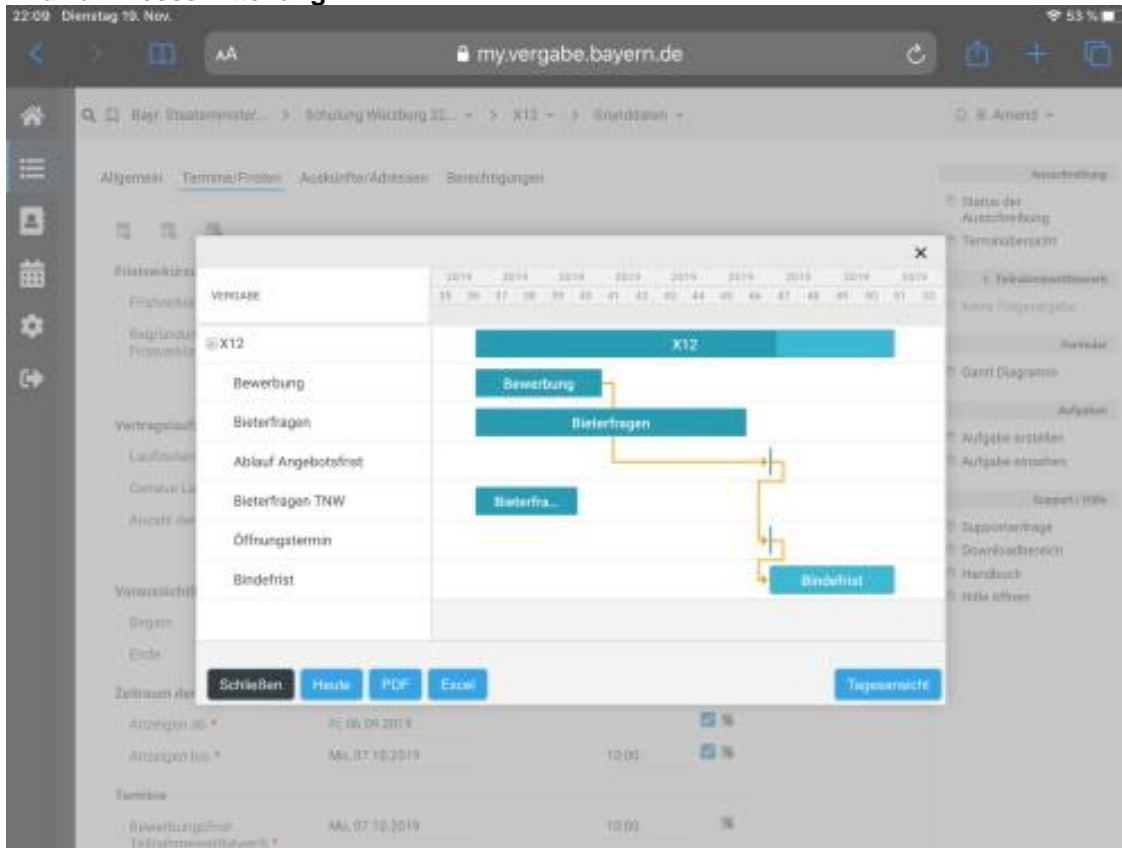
22:09 Dienstag 19. Nov.

53 %

AA

my.vergabe.bayern.de

Bayr. Staatsminister... > Schulung Würzburg 22... > X12 > Grunddaten

B. Amend

Allgemein Termine/Fristen Auskünfte/Adressen Berechtigungen

Ausschreibung

Status der Ausschreibung

Terminübersicht

Teilnahmewettbewerb

Keine Folgevergabe

Formular

Gantt Diagramm

Aufgaben

Aufgabe erstellen

Aufgabe einsehen

Support / Hilfe

Supportanfrage

Downloadbereich

Handbuch

Hilfe öffnen

Fristverkürzung

Fristverkü

Begründung Fristverkü

Vertragslauf

Laufzeit

Genaue La

Anzahl der

Voraussichtl

Beginn

Ende

Zeitraum der

Anzeigen ab *

Fr. 06.09.2019

Anzeigen bis *

Mo. 07.10.2019

10:00

Termine

Bewerbungsfrist Teilnahmewettbewerb *

Mo. 07.10.2019

10:00

×

VERGABE

| 2019 | 2019 | 2019 | 2019 | 2019 | 2019 | 2019 | 2019 | 2019 |
|---|---|---|---|---|---|---|---|---|
| 35 36 | 37 38 | 39 40 | 41 42 | 43 44 | 45 46 | 47 48 | 49 50 | 51 52 |

X12

Bewerbung

Bieterfragen

Ablauf Angebotsfrist

Bieterfragen TNW

Öffnungstermin

Bindefrist

X12

Bewerbung

Bieterfragen

Bieterfra...

Bindefrist

Schließen Heute PDF Excel

Tagesansicht